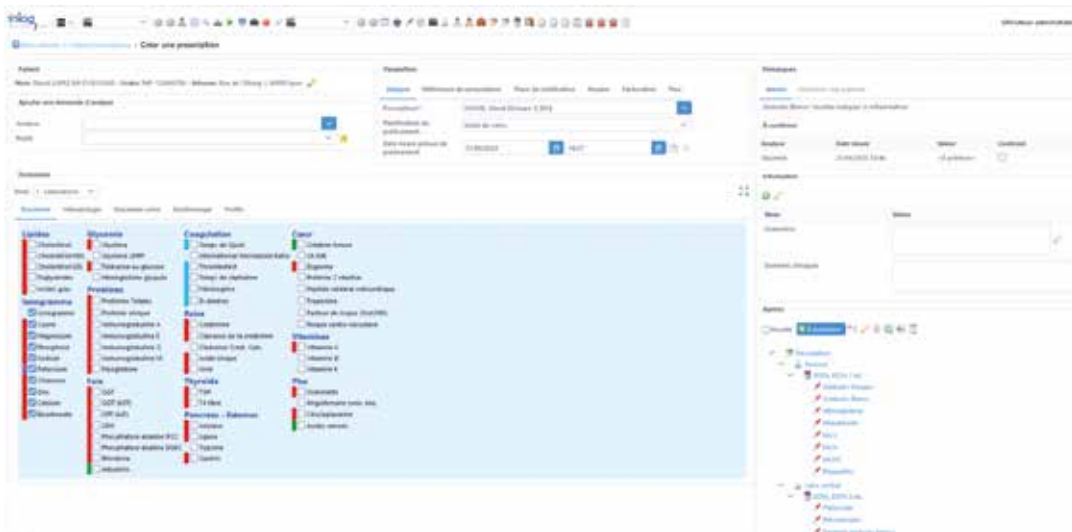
inlog

Créer une prescription

Patient

Ajouter une demande d'analyse

Analyse

Profil

Prescription

Général

Prescripteur

Planification du prélèvement

Date heure prévue de prélèvement

Remarques

Analyses

Informations

Nom

Valeur

Examens

Niveau 1 - Laboratoire

Biochimie

Hématologie

Bactériologie

Profils

Lipides

Cholestérol

Triglycérides

Ionogramme

Ionogramme

Lipase

Magnésium

Phosphore

Sodium

Potassium

Chlorures

Calcium

Bicarbonate

Glycémie

Glycémie

Hémoglobine glyquée

Protéines

Protéines Totales

Protéine urinaire

Immunoglobuline A

Immunoglobuline E

Immunoglobuline G

Immunoglobuline M

Foie

GGT

Bilirubine

Coagulation

Temps de Quick

Fibrinogène

D-dimères

Reins

Créatinine

Urée

Thyroïde

TSH

T4 libre

Pancréas - Enzymes

Amylase

Lipase

Cœur

Troponine

Vitamines

Vitamine A

Vitamine B

Vitamine K

Plus

Apercu

Prescription

Biochimie